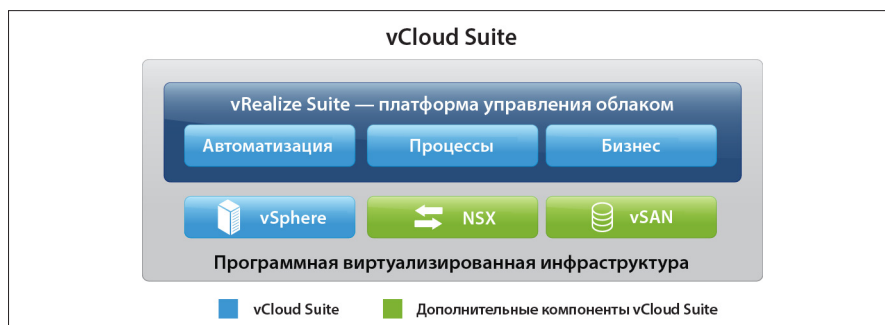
vCloud Suite

vRealize Suite — платформа управления облаком

Автоматизация

Процессы

Бизнес

vSphere

NSX

vSAN

Программная виртуализированная инфраструктура

vCloud Suite

Дополнительные компоненты vCloud Suite